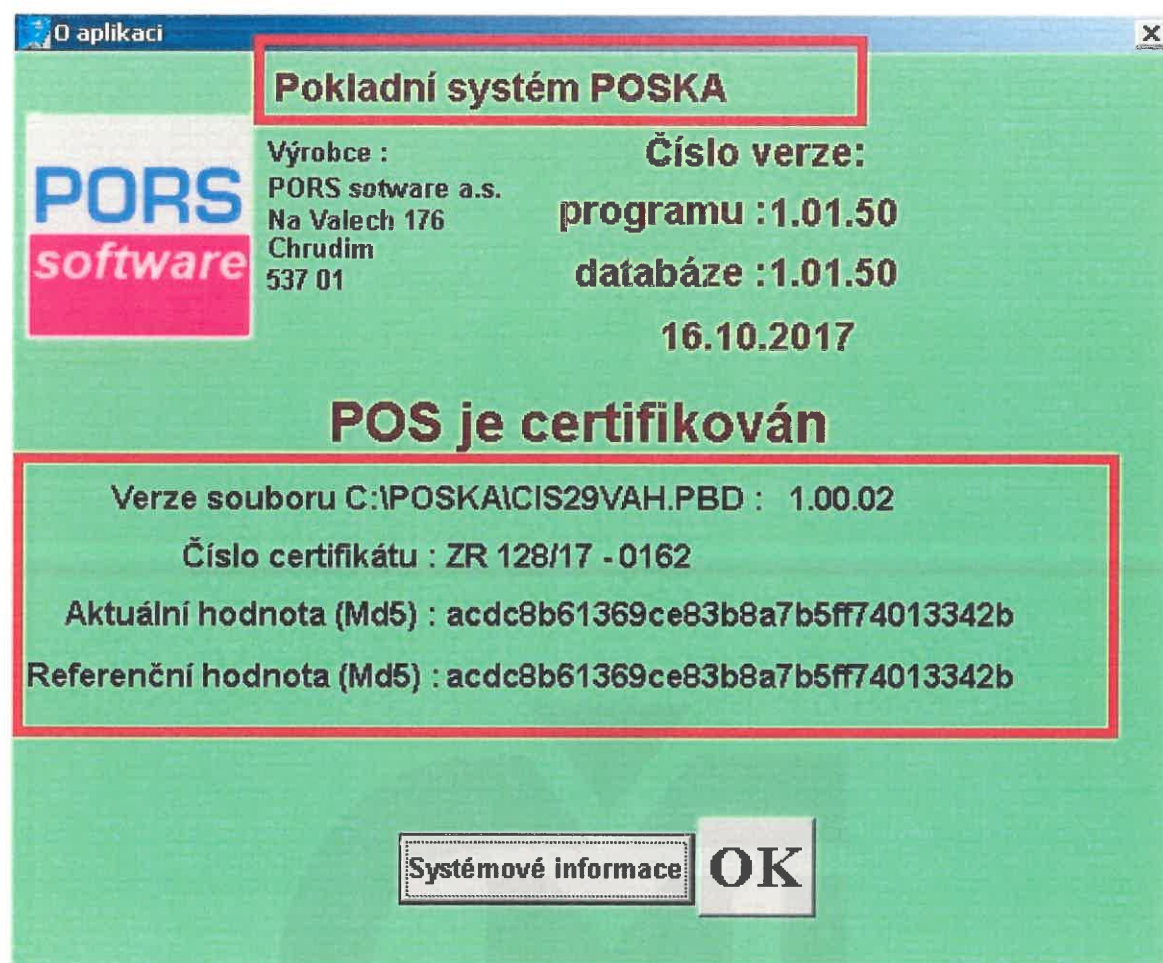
O aplikaci

X

Pokladní systém POSKA

PORS
software

Výrobce :
PORS sotware a.s.
Na Valech 176
Chrudim
537 01

Číslo verze:
programu :1.01.50
databáze :1.01.50
16.10.2017

POS je certifikován

Verze souboru C:\POSKA\CIS29VAH.PBD : 1.00.02

Číslo certifikátu : ZR 128/17 - 0162

Aktuální hodnota (Md5) : acdc8b61369ce83b8a7b5ff74013342b

Referenční hodnota (Md5) : acdc8b61369ce83b8a7b5ff74013342b

Systémové informace

OK